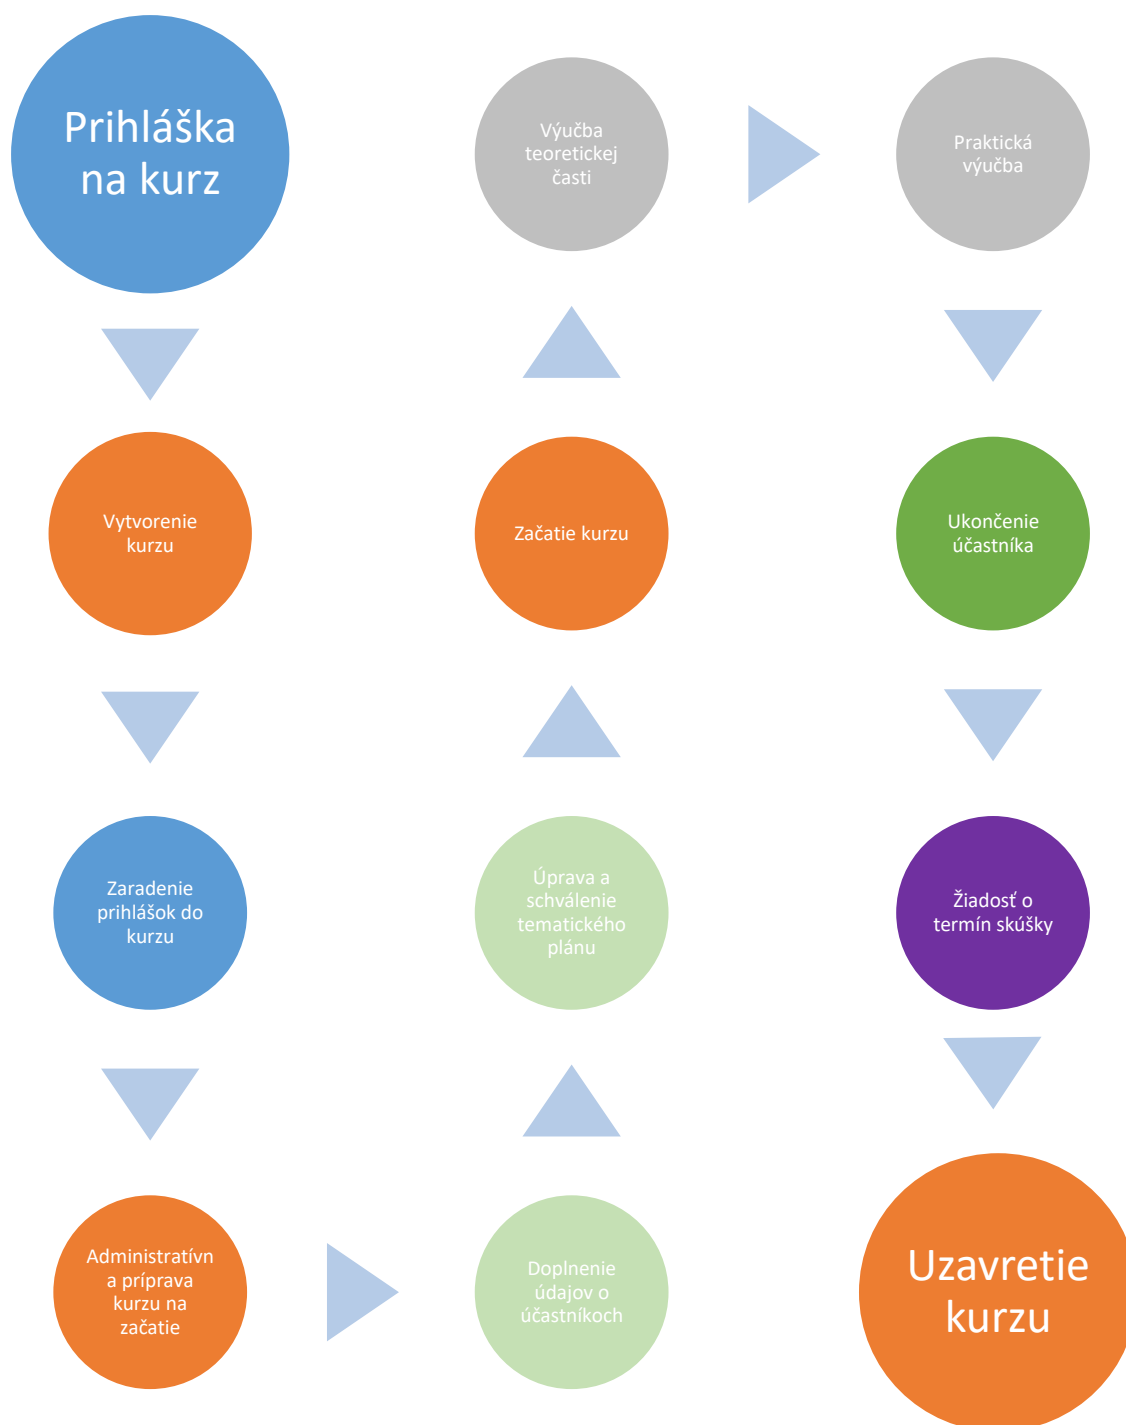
Prihláška na kurz

Vytvorenie kurzu

Zaradenie prihlášok do kurzu

Administratívna príprava kurzu na začatie

Doplnenie údajov o účastníkoch

Úprava a schválenie tematického plánu

Začatie kurzu

Výučba teoretickej časti

Praktická výučba

Ukončenie účastníka

Žiadosť o termín skúšky

Uzavretie kurzu